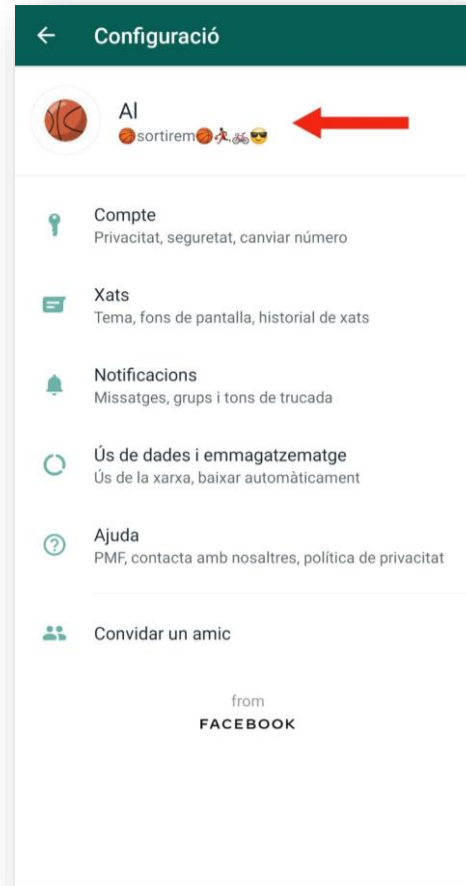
Configuració

Al
🏀sortirem🏀🏃🚴😎

Compte
Privacitat, seguretat, canviar número

Xats
Tema, fons de pantalla, historial de xats

Notificacions
Missatges, grups i tons de trucada

Ús de dades i emmagatzematge
Ús de la xarxa, baixar automàticament

Ajuda
PMF, contacta amb nosaltres, política de privacitat

Convidar un amic

from
FACEBOOK